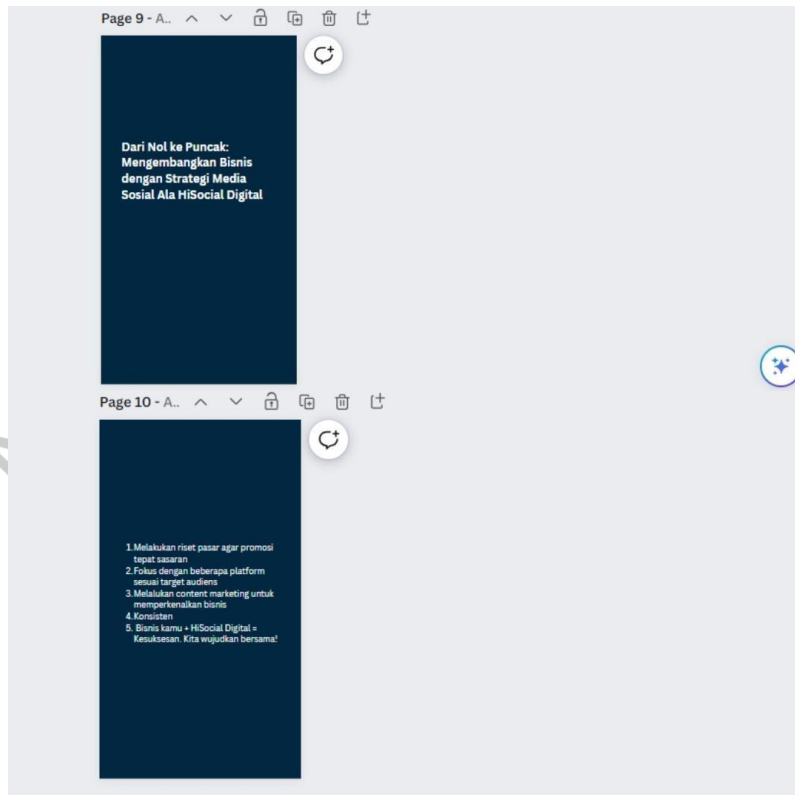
Page 9 - A..

Dari Nol ke Puncak: Mengembangkan Bisnis dengan Strategi Media Sosial Ala HiSocial Digital

Page 10 - A..

1. Melakukan riset pasar agar promosi tepat sasaran
2. Fokus dengan beberapa platform sesuai target audiens
3. Melalukan content marketing untuk memperkenalkan bisnis
4. Konsisten
5. Bisnis kamu + HiSocial Digital = Kesuksesan. Kita wujudkan bersama!